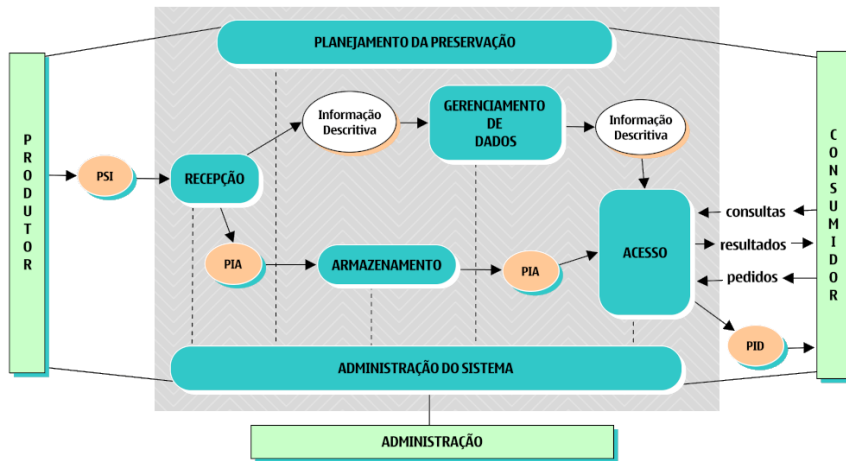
PLANEJAMENTO DA PRESERVAÇÃO

PRODUTOR

PSI

RECEPÇÃO

Informação Descritiva

GERENCIAMENTO DE DADOS

Informação Descritiva

CONSUMIDOR

PIA

ARMAZENAMENTO

PIA

ACESSO

consultas

resultados

pedidos

PID

ADMINISTRAÇÃO DO SISTEMA

ADMINISTRAÇÃO